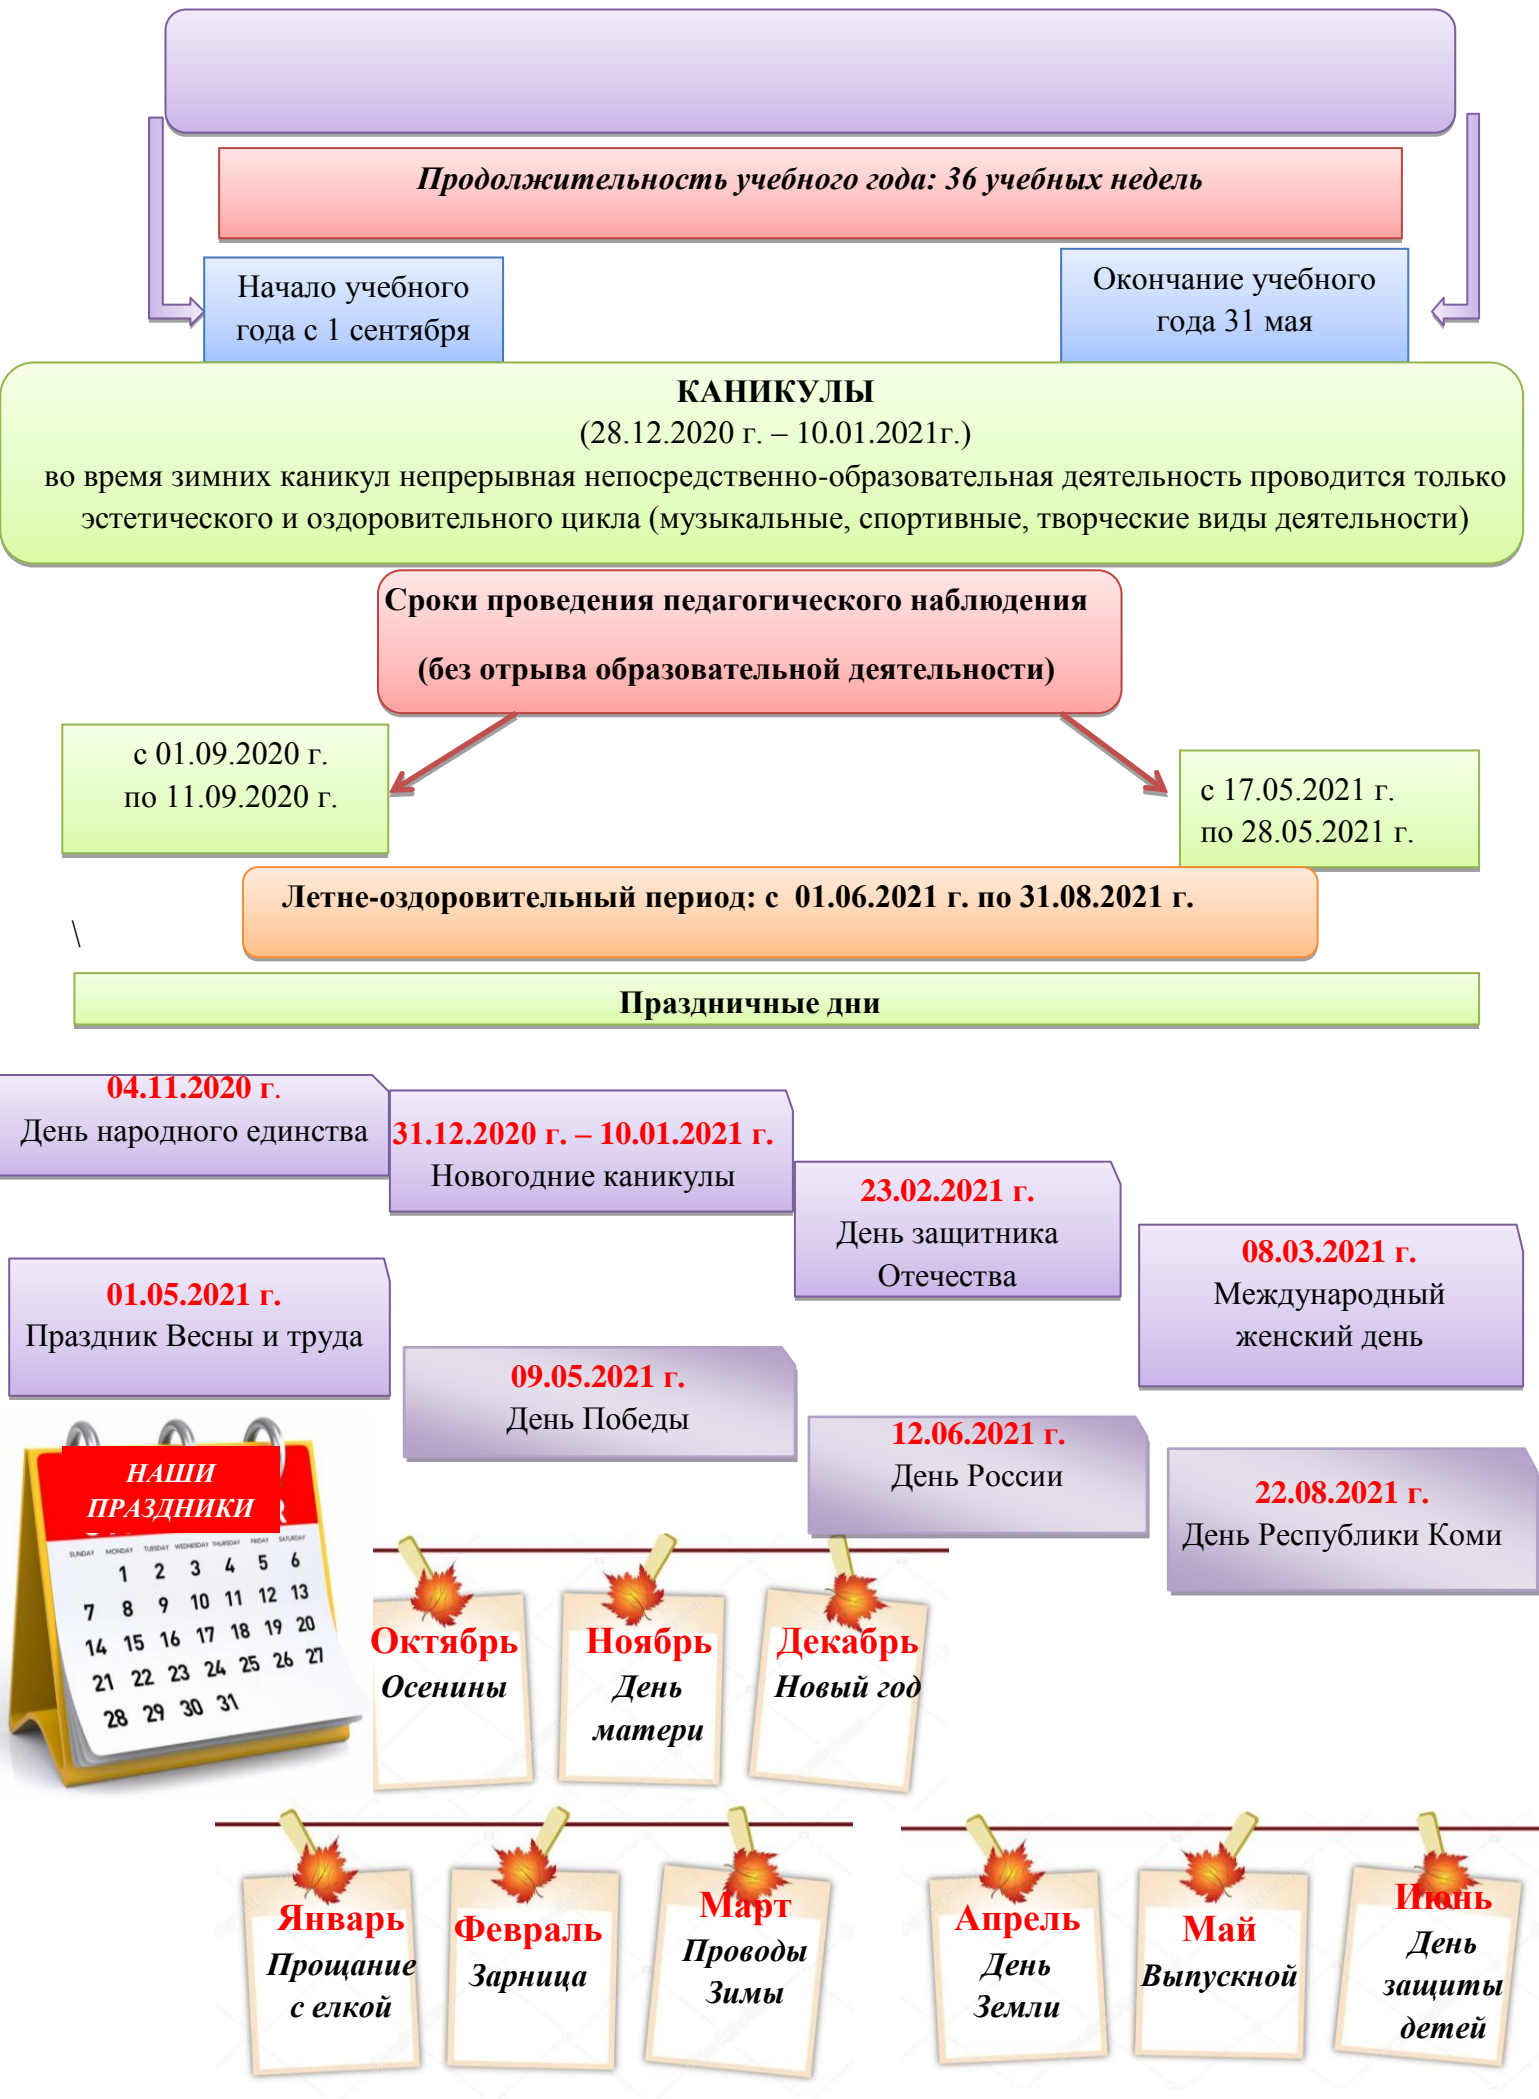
Продолжительность учебного года: 36 учебных недель

Начало учебного года с 1 сентября

Окончание учебного года 31 мая

КАНИКУЛЫ
(28.12.2020 г. – 10.01.2021г.)
во время зимних каникул непрерывная непосредственно-образовательная деятельность проводится только эстетического и оздоровительного цикла (музыкальные, спортивные, творческие виды деятельности)

Сроки проведения педагогического наблюдения
(без отрыва образовательной деятельности)

с 01.09.2020 г.
по 11.09.2020 г.

с 17.05.2021 г.
по 28.05.2021 г.

Летне-оздоровительный период: с 01.06.2021 г. по 31.08.2021 г.

\

Праздничные дни

04.11.2020 г.
День народного единства

31.12.2020 г. – 10.01.2021 г.
Новогодние каникулы

23.02.2021 г.
День защитника Отечества

08.03.2021 г.
Международный женский день

01.05.2021 г.
Праздник Весны и труда

09.05.2021 г.
День Победы

12.06.2021 г.
День России

22.08.2021 г.
День Республики Коми

НАШИ ПРАЗДНИКИ

SUNDAY MONDAY TUESDAY WEDNESDAY THURSDAY FRIDAY SATURDAY
1 2 3 4 5 6
7 8 9 10 11 12 13
14 15 16 17 18 19 20
21 22 23 24 25 26 27
28 29 30 31

Октябрь
Осенины

Ноябрь
День матери

Декабрь
Новый год

Январь
Прощание с елкой

Февраль
Зарница

Март
Проводы Зимы

Апрель
День Земли

Май
Выпускной

Июнь
День защиты детей